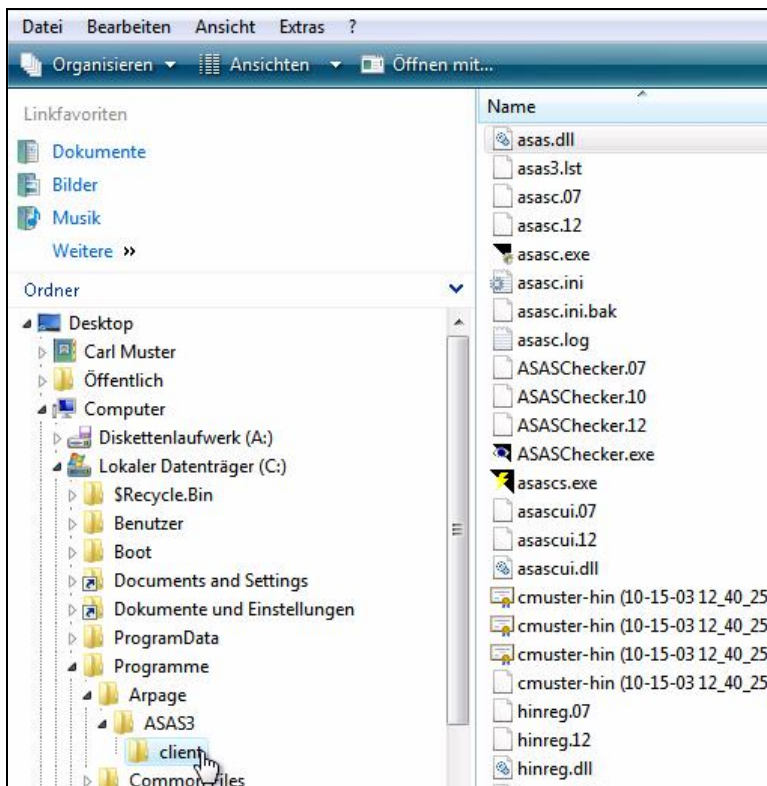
Datei Bearbeiten Ansicht Extras ?

Organisieren ▾ Ansichten ▾ Öffnen mit...

Linkfavoriten
Dokumente
Bilder
Musik
Weitere »

Ordner
Desktop
Carl Muster
Öffentlich
Computer
Diskettenlaufwerk (A:)
Lokaler Datenträger (C:)
$Recycle.Bin
Benutzer
Boot
Documents and Settings
Dokumente und Einstellungen
ProgramData
Programme
Arpage
ASAS3
client
Common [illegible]iles

Name
asas.dll
asas3.lst
asasc.07
asasc.12
asasc.exe
asasc.ini
asasc.ini.bak
asasc.log
ASASChecker.07
ASASChecker.10
ASASChecker.12
ASASChecker.exe
asascs.exe
asascui.07
asascui.12
asascui.dll
cmuster-hin (10-15-03 12_40_25
cmuster-hin (10-15-03 12_40_25
cmuster-hin (10-15-03 12_40_25
cmuster-hin (10-15-03 12_40_25
hinreg.07
hinreg.12
hinreg.dll